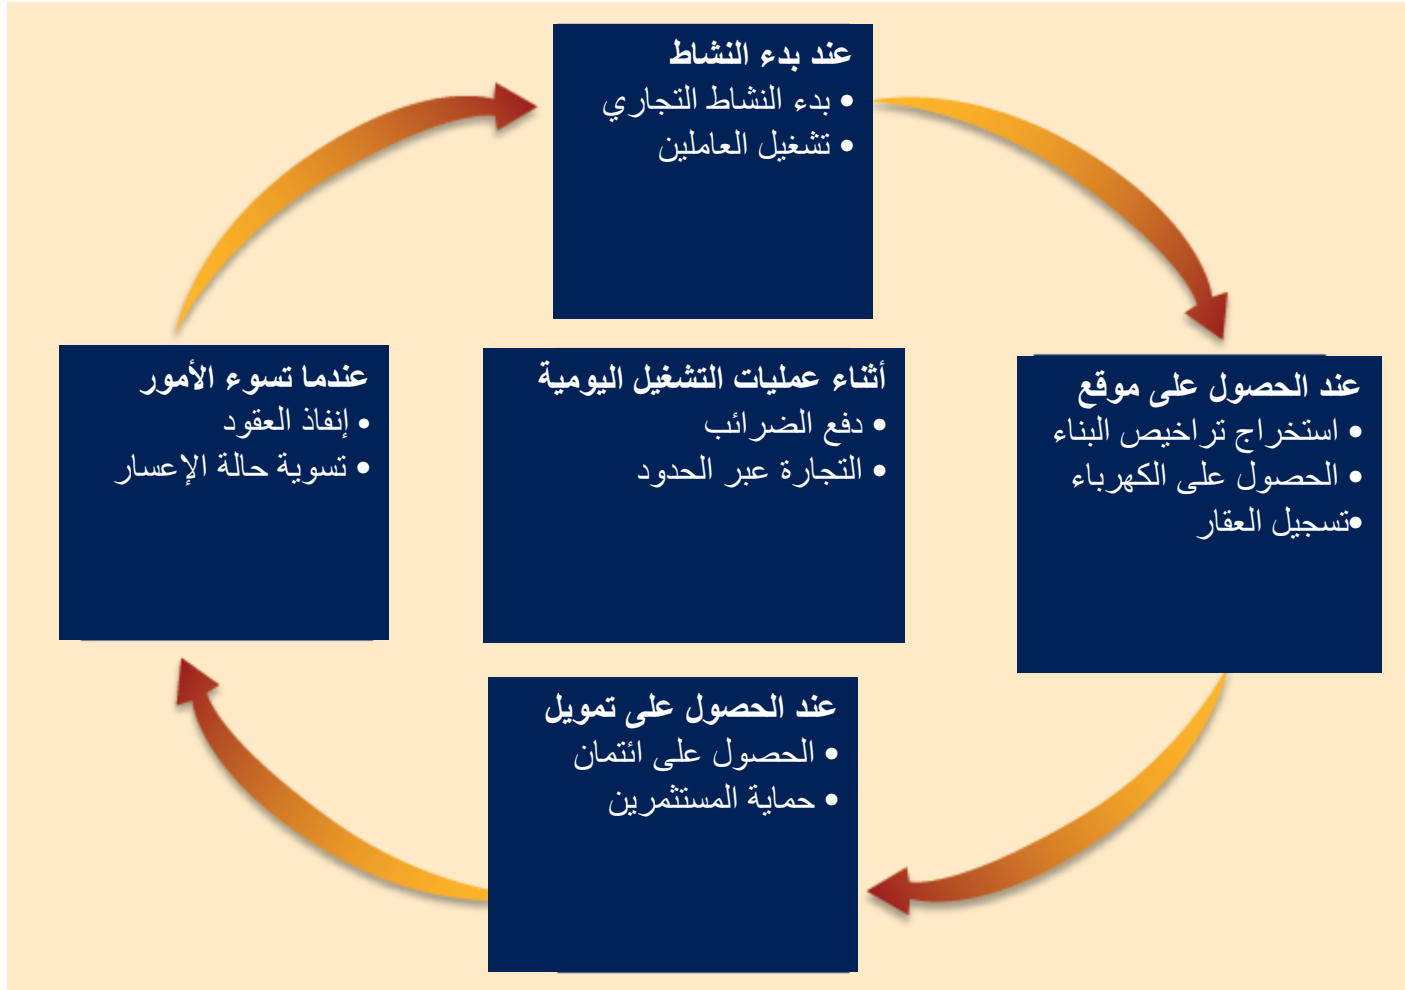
عند بدء النشاط
• بدء النشاط التجاري
• تشغيل العاملين

عند الحصول على موقع
• استخراج تراخيص البناء
• الحصول على الكهرباء
•تسجيل العقار

أثناء عمليات التشغيل اليومية
• دفع الضرائب
• التجارة عبر الحدود

عندما تسوء الأمور
• إنفاذ العقود
• تسوية حالة الإعسار

عند الحصول على تمويل
• الحصول على ائتمان
• حماية المستثمرين